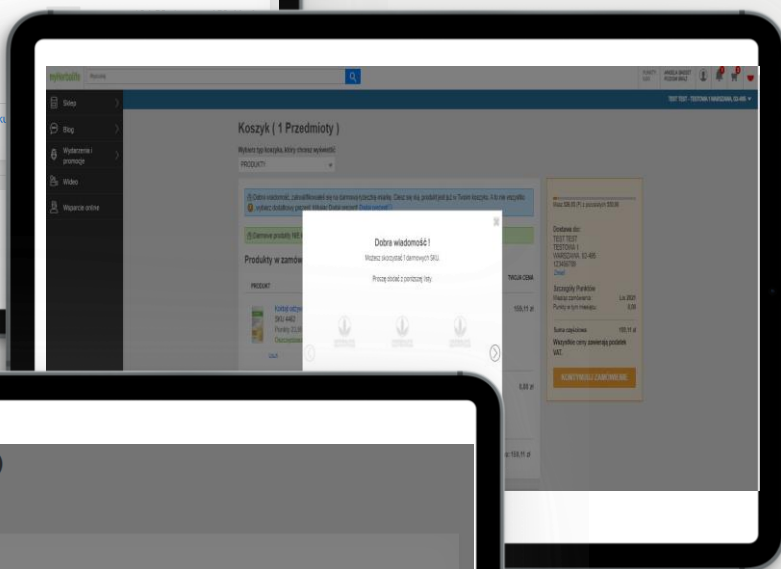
myherbalife

Sklep

Blog

Wydarzenia i promocje

Wideo

Wsparcie online

Koszyk ( 1 Przedmioty )

Wybierz typ koszyka, który chcesz wyświetlić:

PRODUKTY

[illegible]

Produkty w zamów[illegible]

PRODUKT

Koktajl odżyw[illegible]

SKU: 4467

Punkty: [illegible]

TWOJA CENA

109,11 zł

0,00 zł

109,11 zł

Dobra wiadomość !

Możesz skorzystać 1 darmowych SKU.

Proszę dodać z poniższej listy.

Dostawa do:

TEST TEST

TESTOWA 1

WARSZAWA, 02-495

123456789

Zmień

Szczegóły Punktów

Miesiąc zamówienia: Lis 2021

Punkty w tym miesiącu: 0,00

Suma częściowa: 109,11 zł

Wszystkie ceny zawierają podatek VAT.

KONTYNUUJ ZAMÓWIENIE